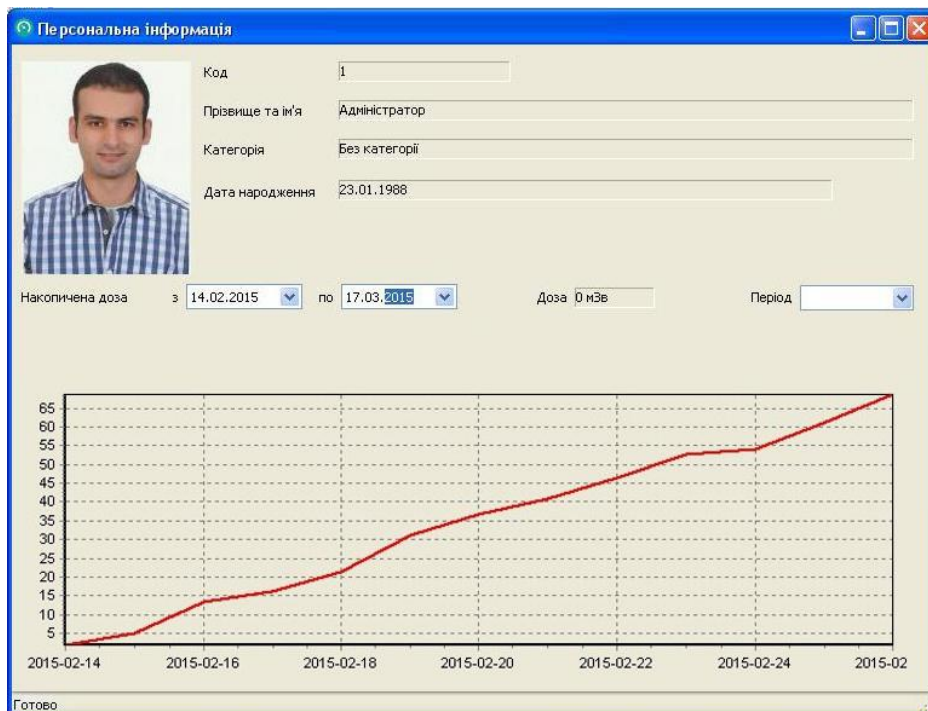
Персональна інформація

Код 1

Прізвище та ім'я Адміністратор

Категорія Без категорії

Дата народження 23.01.1988

Накопичена доза з 14.02.2015 по 17.03.2015 Доза 0 мЗв Період

65
60
55
50
45
40
35
30
25
20
15
10
5

2015-02-14 2015-02-16 2015-02-18 2015-02-20 2015-02-22 2015-02-24 2015-02

Готово